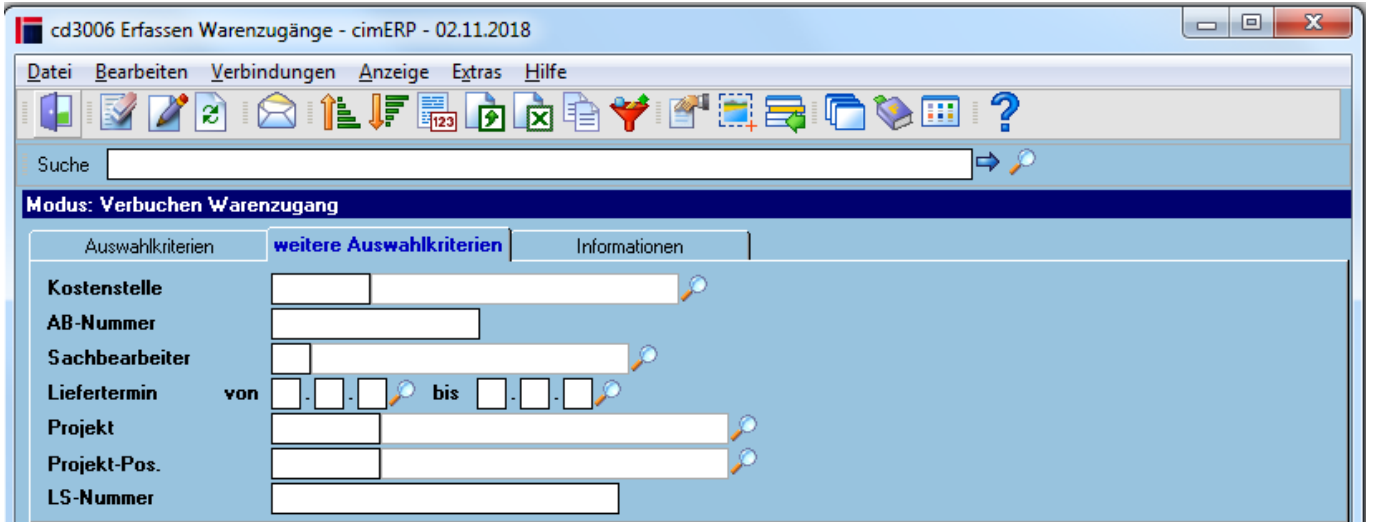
cd3006 Erfassen Warenzugänge - cimERP - 02.11.2018

Datei Bearbeiten Verbindungen Anzeige Extras Hilfe

Suche

Modus: Verbuchen Warenzugang

Auswahlkriterien | weitere Auswahlkriterien | Informationen

Kostenstelle
AB-Nummer
Sachbearbeiter
Liefertermin von . . bis . .
Projekt
Projekt-Pos.
LS-Nummer